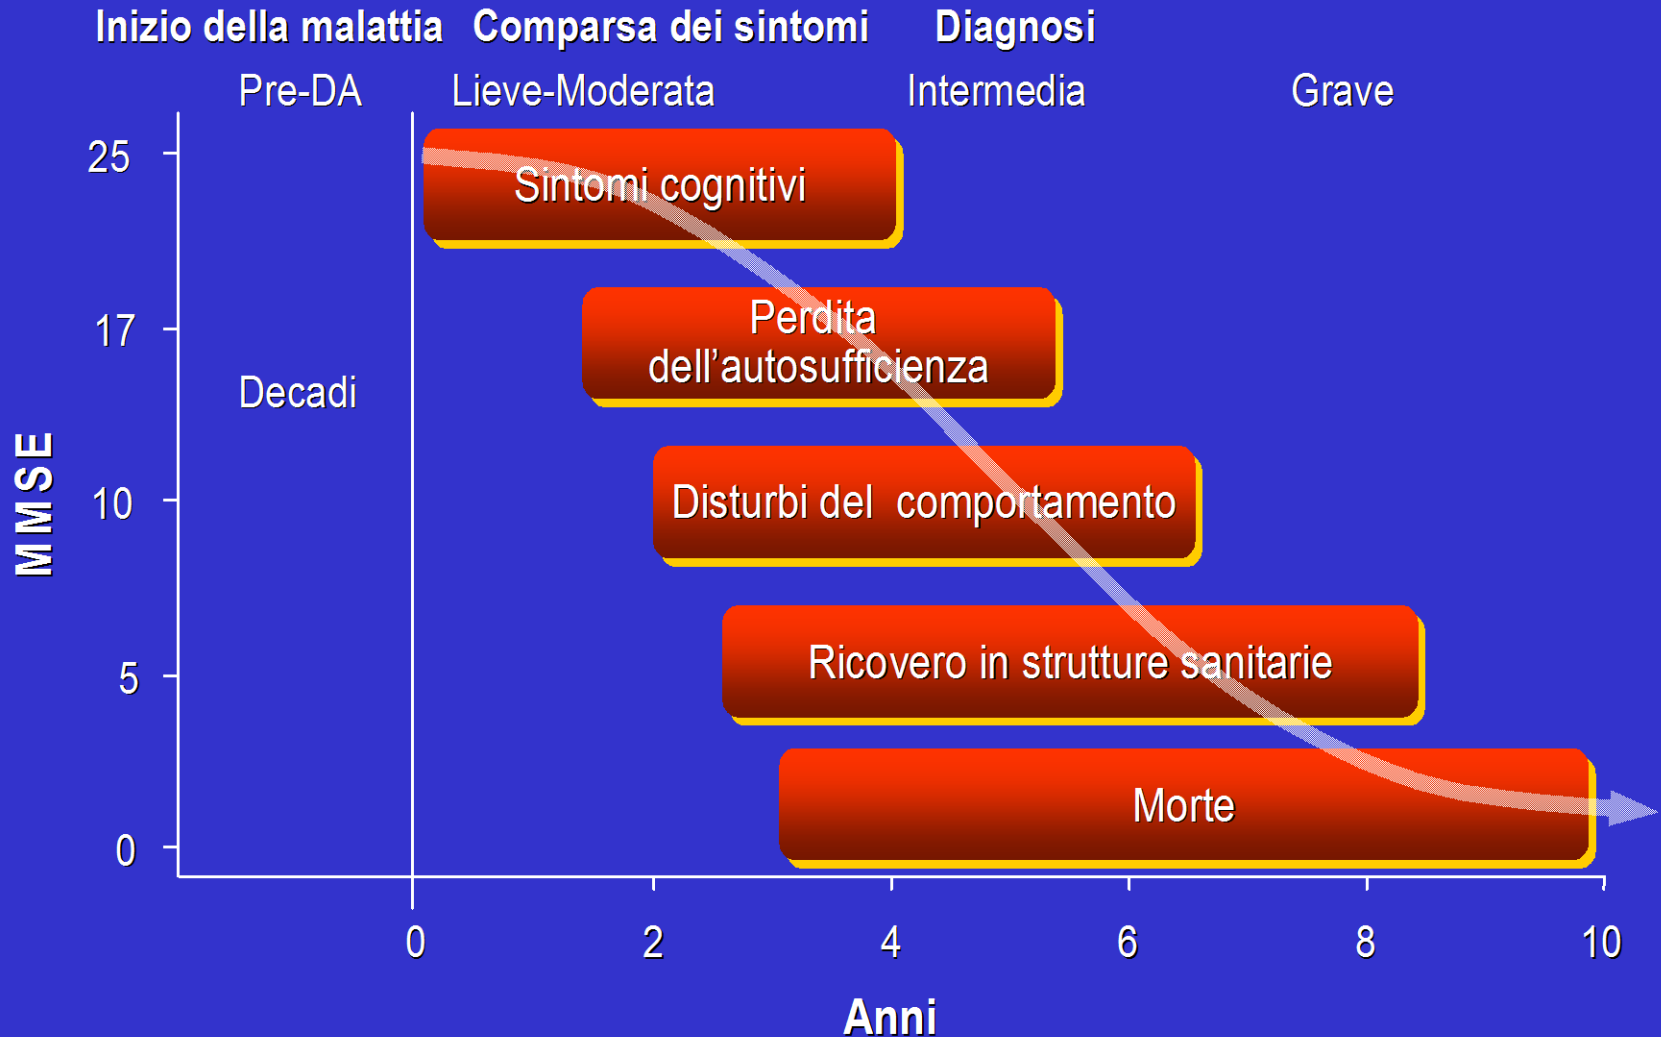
Inizio della malattia Comparsa dei sintomi Diagnosi

Pre-DA Lieve-Moderata Intermedia Grave

MMSE

25

17

10

5

0

Decadi

Sintomi cognitivi

Perdita dell’autosufficienza

Disturbi del comportamento

Ricovero in strutture sanitarie

Morte

0 2 4 6 8 10

Anni